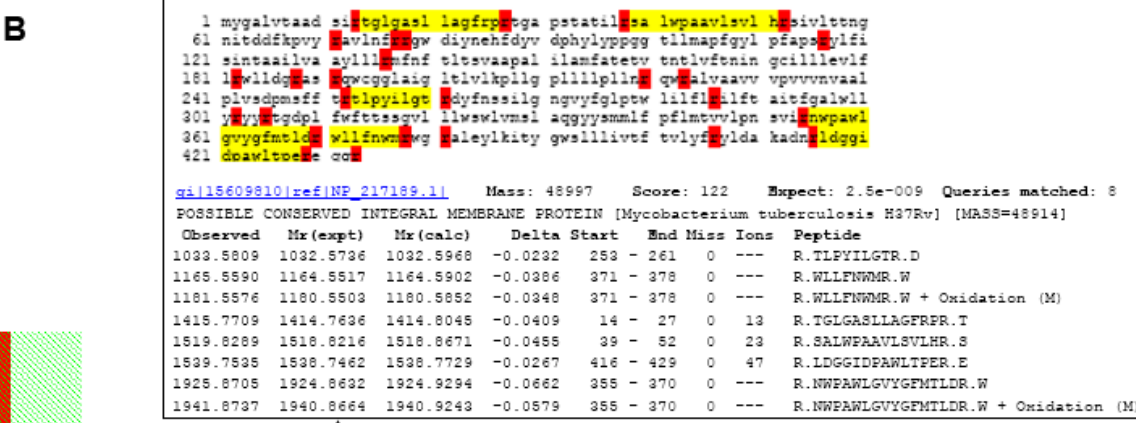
B

1 mygalvtaad sirtglgasl lagfrprtga pstatilrsa lwpaavlsvl hrsivlttng
61 nitddfkpvy ravlnfrrgw diynehfdyv dphylyppgg tllmapfgyl pfapsrylfi
121 sintaailva ayllirmfnf tltsvaapal ilamfatetv tntlvftnin gcillievlf
181 lrwlldgras rqwcgglaig ltlvlkpllg plllplllnr qwralvaavv vpvvvnvaal
241 plvsdpmsff trtlpyilgt rdyfnssilg ngvyfglptw lilflrilft aitfgalwll
301 yryyrtgdpl fwfttssgvl llwswlvmsl aqgyysmmlf pflmtvvlpn svirnwpawl
361 gvygfmtldr wllfnwmrwg raleylkity gwsllllivtf tvlyfrylda kadnrldggi
421 dpawltpere gqr

gi|15609810|ref|NP_217189.1| Mass: 48997 Score: 122 Expect: 2.5e-009 Queries matched: 8
POSSIBLE CONSERVED INTEGRAL MEMBRANE PROTEIN [Mycobacterium tuberculosis H37Rv] [MASS=48914]

| Observed | Mr(expt) | Mr(calc) | Delta | Start | | End | Miss | Ions | Peptide |
|---|---|---|---|---|---|---|---|---|---|
| 1033.5809 | 1032.5736 | 1032.5968 | -0.0232 | 253 | - | 261 | 0 | --- | R.TLPYILGTR.D |
| 1165.5590 | 1164.5517 | 1164.5902 | -0.0386 | 371 | - | 378 | 0 | --- | R.WLLFNWMR.W |
| 1181.5576 | 1180.5503 | 1180.5852 | -0.0348 | 371 | - | 378 | 0 | --- | R.WLLFNWMR.W + Oxidation (M) |
| 1415.7709 | 1414.7636 | 1414.8045 | -0.0409 | 14 | - | 27 | 0 | 13 | R.TGLGASLLAGFRPR.T |
| 1519.8289 | 1518.8216 | 1518.8671 | -0.0455 | 39 | - | 52 | 0 | 23 | R.SALWPAAVLSVLHR.S |
| 1539.7535 | 1538.7462 | 1538.7729 | -0.0267 | 416 | - | 429 | 0 | 47 | R.LDGGIDPAWLTPER.E |
| 1925.8705 | 1924.8632 | 1924.9294 | -0.0662 | 355 | - | 370 | 0 | --- | R.NWPAWLGVYGFMTLDR.W |
| 1941.8737 | 1940.8664 | 1940.9243 | -0.0579 | 355 | - | 370 | 0 | --- | R.NWPAWLGVYGFMTLDR.W + Oxidation (M) |